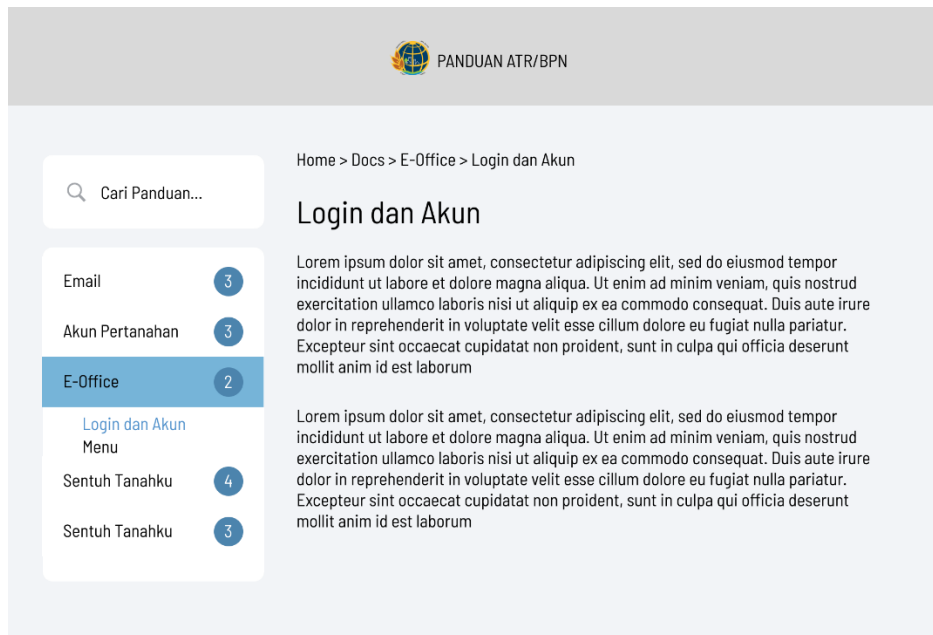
PANDUAN ATR/BPN

Cari Panduan...

Email 3

Akun Pertanahan 3

E-Office 2

Login dan Akun

Menu

Sentuh Tanahku 4

Sentuh Tanahku 3

Home > Docs > E-Office > Login dan Akun

Login dan Akun

Lorem ipsum dolor sit amet, consectetur adipiscing elit, sed do eiusmod tempor incididunt ut labore et dolore magna aliqua. Ut enim ad minim veniam, quis nostrud exercitation ullamco laboris nisi ut aliquip ex ea commodo consequat. Duis aute irure dolor in reprehenderit in voluptate velit esse cillum dolore eu fugiat nulla pariatur. Excepteur sint occaecat cupidatat non proident, sunt in culpa qui officia deserunt mollit anim id est laborum

Lorem ipsum dolor sit amet, consectetur adipiscing elit, sed do eiusmod tempor incididunt ut labore et dolore magna aliqua. Ut enim ad minim veniam, quis nostrud exercitation ullamco laboris nisi ut aliquip ex ea commodo consequat. Duis aute irure dolor in reprehenderit in voluptate velit esse cillum dolore eu fugiat nulla pariatur. Excepteur sint occaecat cupidatat non proident, sunt in culpa qui officia deserunt mollit anim id est laborum